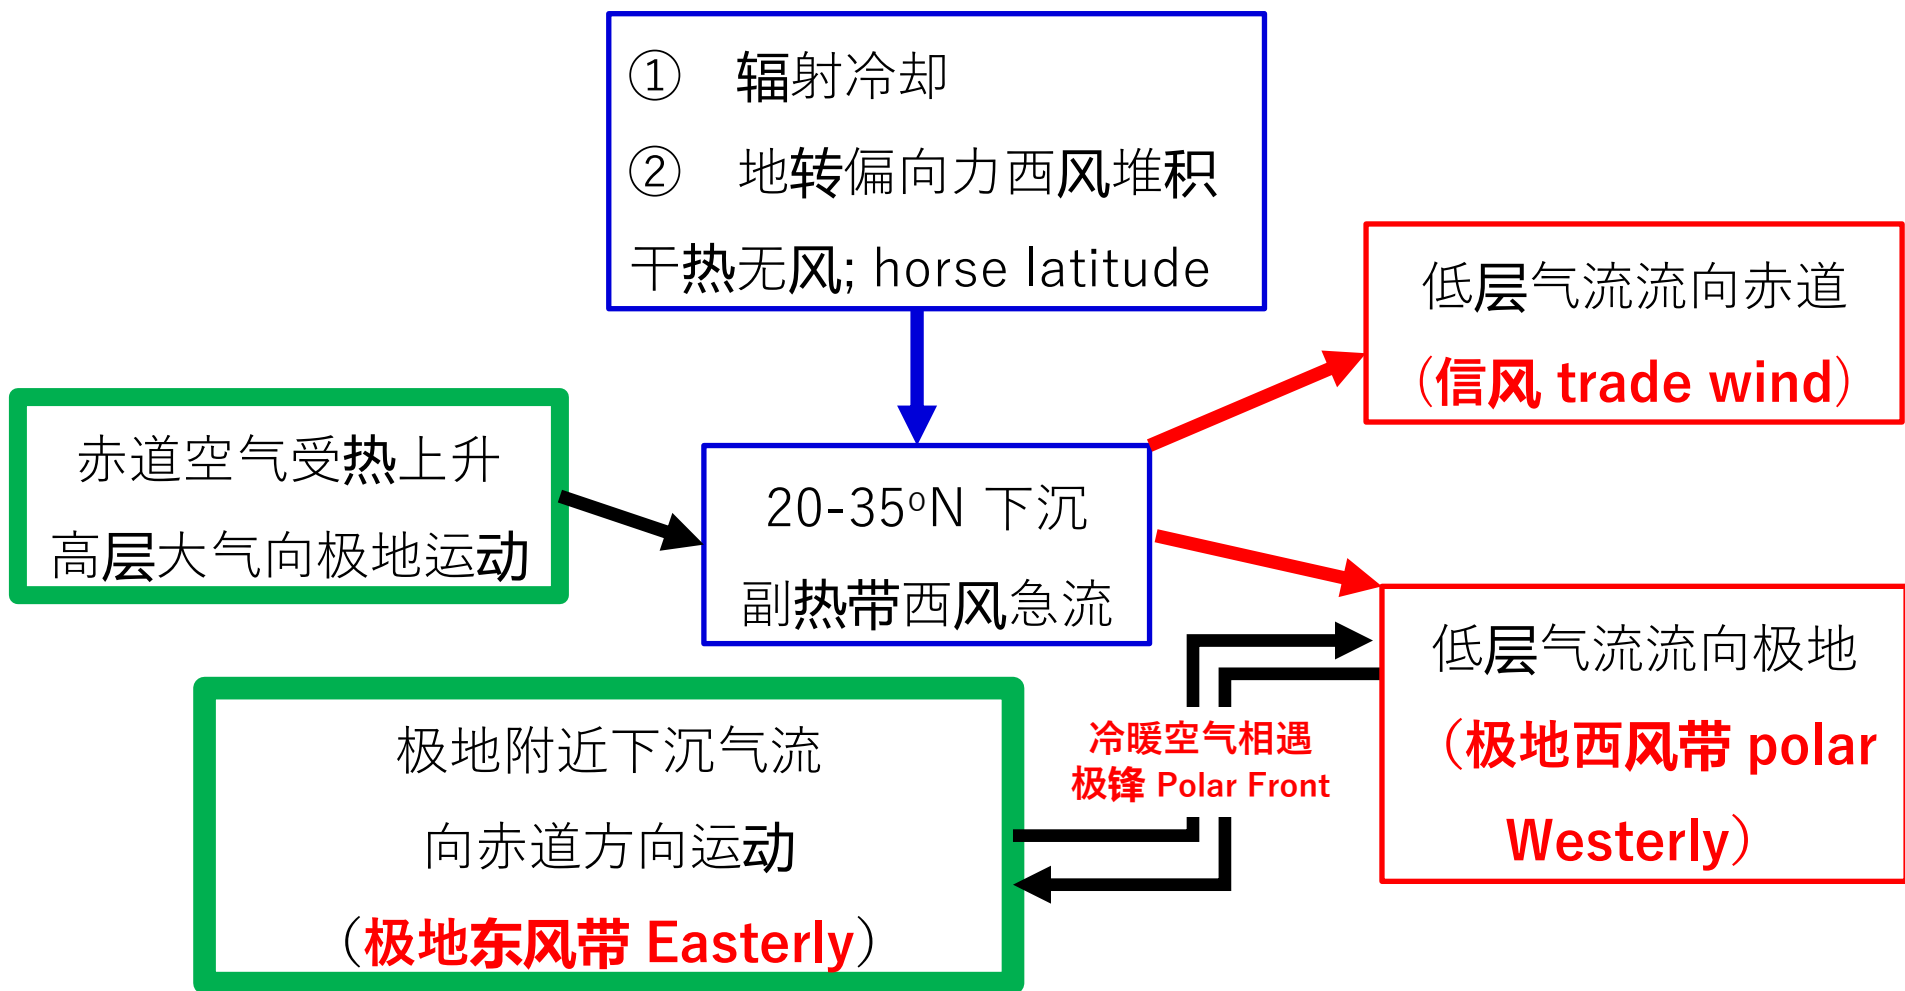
① 辐射冷却

② 地转偏向力西风堆积

干热无风; horse latitude

低层气流流向赤道

（信风 trade wind）

赤道空气受热上升

高层大气向极地运动

20-35$^o$N 下沉

副热带西风急流

低层气流流向极地

（极地西风带 polar Westerly）

冷暖空气相遇

极锋 Polar Front

极地附近下沉气流

向赤道方向运动

（极地东风带 Easterly）